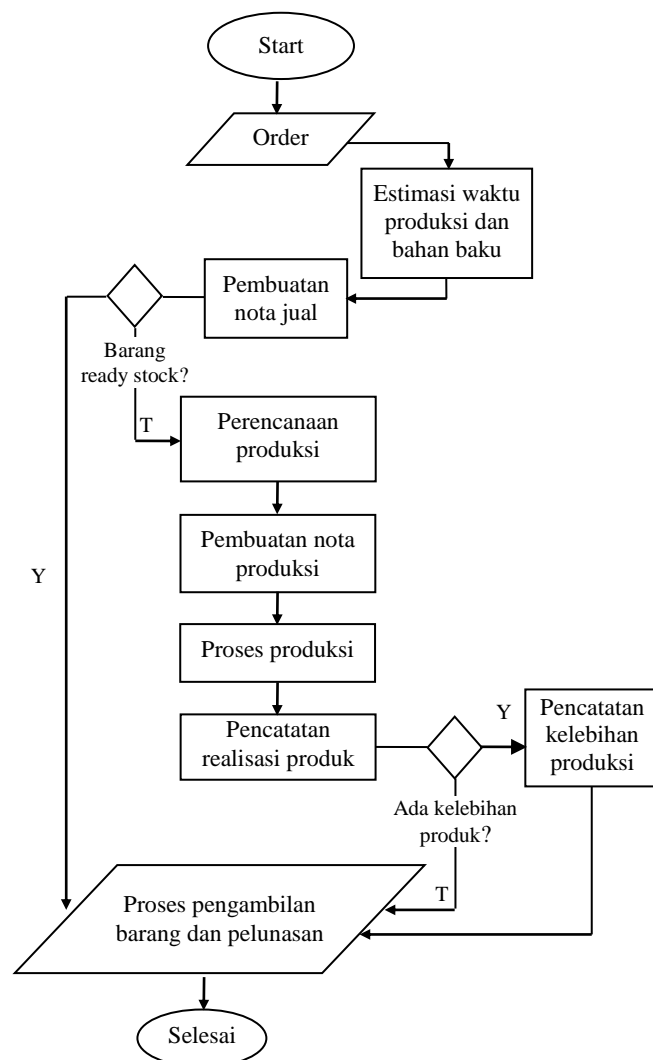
Start

Order

Estimasi waktu produksi dan bahan baku

Pembuatan nota jual

Barang ready stock?

T

Y

Perencanaan produksi

Pembuatan nota produksi

Proses produksi

Pencatatan realisasi produk

Y

Pencatatan kelebihan produksi

Ada kelebihan produk?

T

Proses pengambilan barang dan pelunasan

Selesai